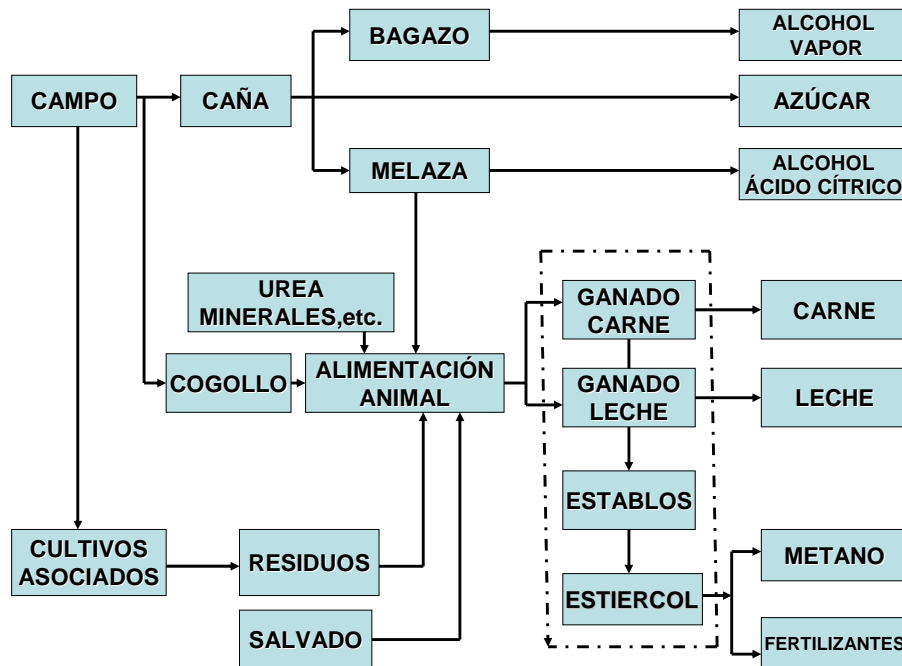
CAMPO

CAÑA

BAGAZO

ALCOHOL VAPOR

AZÚCAR

MELAZA

ALCOHOL ÁCIDO CÍTRICO

UREA MINERALES,etc.

COGOLLO

ALIMENTACIÓN ANIMAL

GANADO CARNE

CARNE

GANADO LECHE

LECHE

ESTABLOS

ESTIERCOL

METANO

FERTILIZANTES

CULTIVOS ASOCIADOS

RESIDUOS

SALVADO